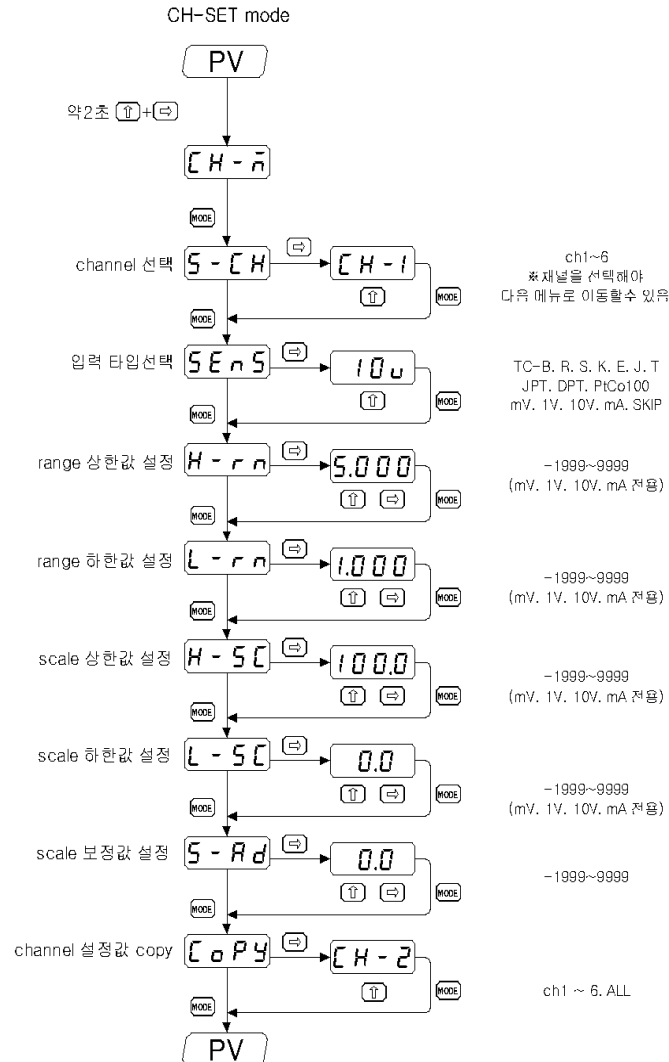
CH-SET mode

PV

약2초 ⇧+⇨

CH-M

MODE

channel 선택 S-CH ⇨ CH-1 ⇧ MODE

ch1~6
※채널을 선택해야
다음 메뉴로 이동할수 있음

MODE

입력 타입선택 SEnS ⇨ 10u ⇧ MODE

TC-B. R. S. K. E. J. T
JPT. DPT. PtCo100
mV. 1V. 10V. mA. SKIP

MODE

range 상한값 설정 H-rn ⇨ 5.000 ⇧ ⇨ MODE

-1999~9999
(mV. 1V. 10V. mA 전용)

MODE

range 하한값 설정 L-rn ⇨ 1.000 ⇧ ⇨ MODE

-1999~9999
(mV. 1V. 10V. mA 전용)

MODE

scale 상한값 설정 H-SC ⇨ 100.0 ⇧ ⇨ MODE

-1999~9999
(mV. 1V. 10V. mA 전용)

MODE

scale 하한값 설정 L-SC ⇨ 0.0 ⇧ ⇨ MODE

-1999~9999
(mV. 1V. 10V. mA 전용)

MODE

scale 보정값 설정 S-Ad ⇨ 0.0 ⇧ ⇨ MODE

-1999~9999

MODE

channel 설정값 copy CoPY ⇨ CH-2 ⇧ MODE

ch1 ~ 6. ALL

MODE

PV